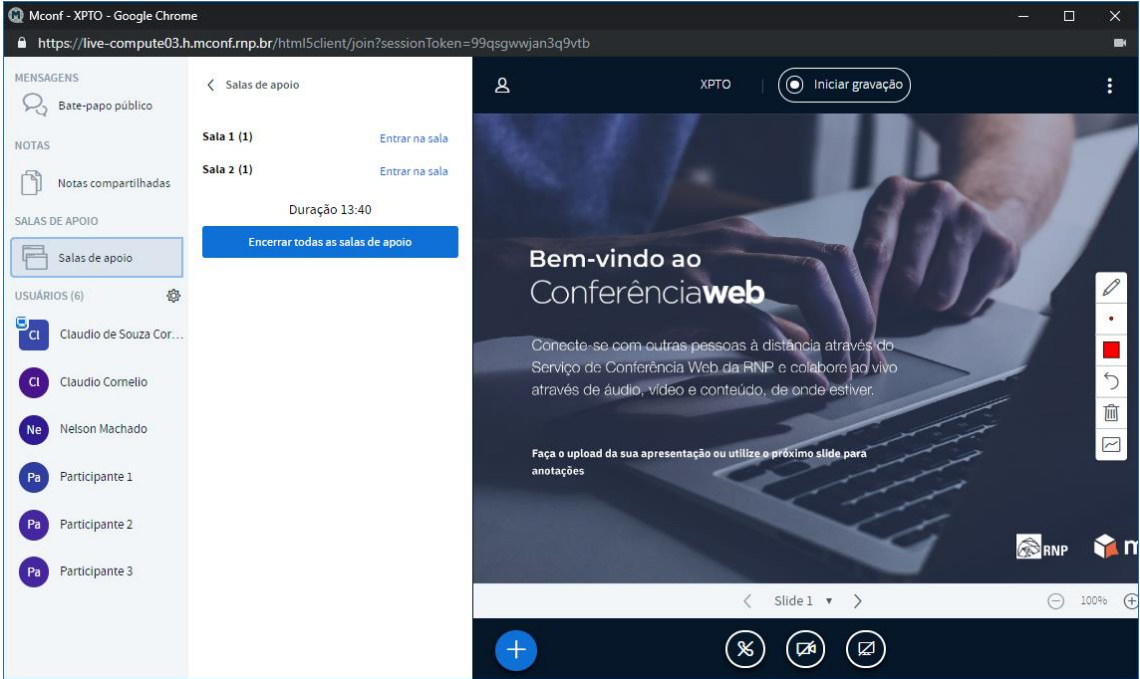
Mconf - XPTO - Google Chrome

https://live-compute03.h.mconf.rnp.br/html5client/join?sessionToken=99qsgwwjan3q9vtb

MENSAGENS

Bate-papo público

NOTAS

Notas compartilhadas

SALAS DE APOIO

Salas de apoio

USUÁRIOS (6)

Cl Claudio de Souza Cor...

Cl Claudio Cornelio

Ne Nelson Machado

Pa Participante 1

Pa Participante 2

Pa Participante 3

Salas de apoio

Sala 1 (1) Entrar na sala

Sala 2 (1) Entrar na sala

Duração 13:40

Encerrar todas as salas de apoio

XPTO

Iniciar gravação

Bem-vindo ao

Conferênciaweb

Conecte-se com outras pessoas à distância através do Serviço de Conferência Web da RNP e colabore ao vivo através de áudio, vídeo e conteúdo, de onde estiver.

Faça o upload da sua apresentação ou utilize o próximo slide para anotações

RNP

Slide 1

100%